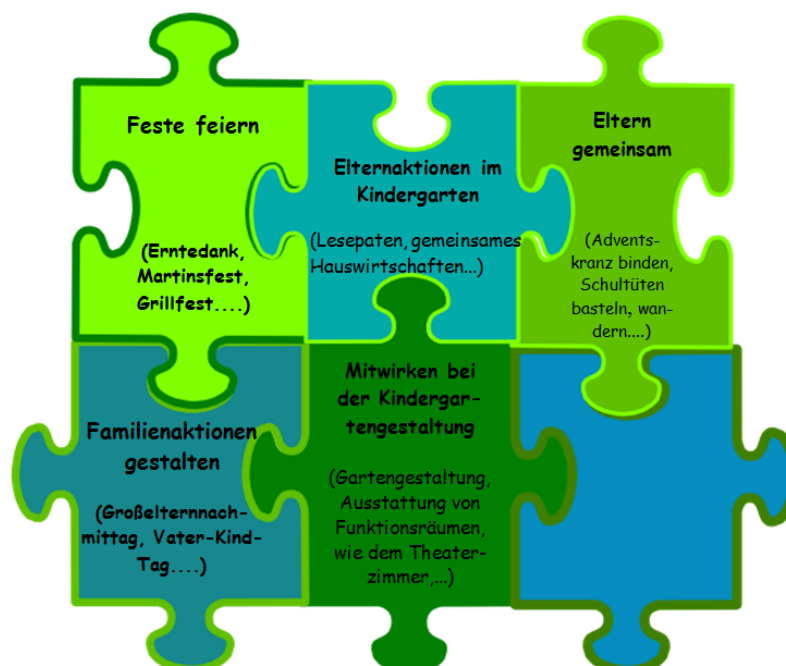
Feste feiern

(Erntedank, Martinsfest, Grillfest....)

Elternaktionen im Kindergarten

(Lesepaten, gemeinsames Hauswirtschaften...)

Eltern gemeinsam

(Adventskranz binden, Schultüten basteln, wandern....)

Familienaktionen gestalten

(Großelternnachmittag, Vater-Kind-Tag....)

Mitwirken bei der Kindergartengestaltung

(Gartengestaltung, Ausstattung von Funktionsräumen, wie dem Theaterzimmer,...)